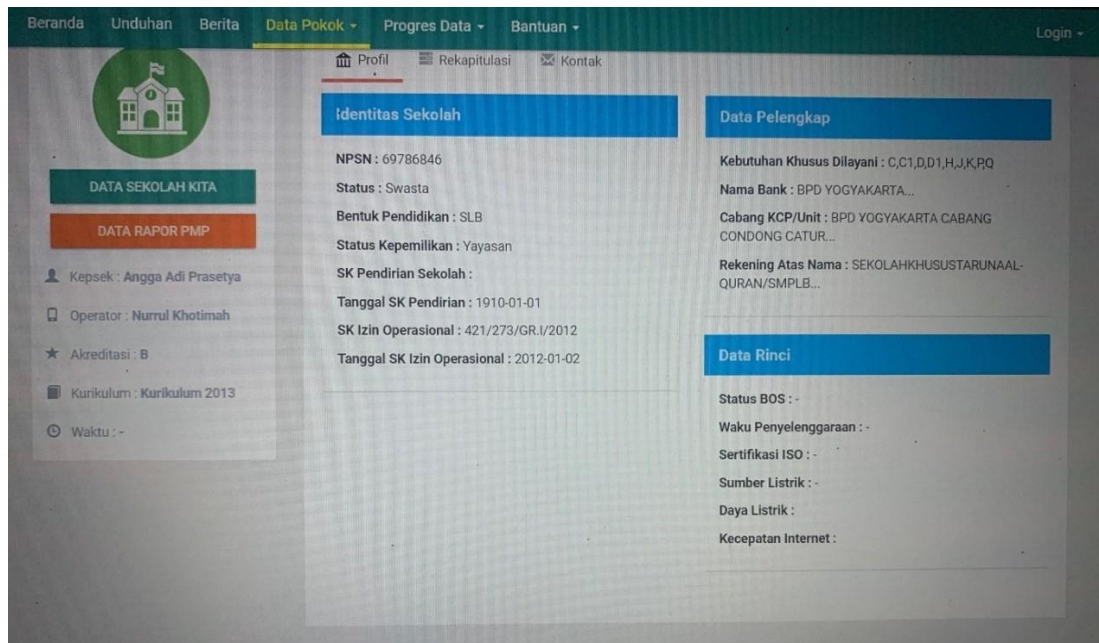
Beranda Unduhan Berita Data Pokok ▾ Progres Data ▾ Bantuan ▾ Login ▾

Profil Rekapitulasi Kontak

DATA SEKOLAH KITA

DATA RAPOR PMP

Kepsek : Angga Adi Prasetya

Operator : Nurrul Khotimah

Akreditasi : B

Kurikulum : Kurikulum 2013

Waktu : -

Identitas Sekolah

NPSN : 69786846

Status : Swasta

Bentuk Pendidikan : SLB

Status Kepemilikan : Yayasan

SK Pendirian Sekolah :

Tanggal SK Pendirian : 1910-01-01

SK Izin Operasional : 421/273/GR.I/2012

Tanggal SK Izin Operasional : 2012-01-02

Data Pelengkap

Kebutuhan Khusus Dilayani : C,C1,D,D1,H,J,K,P,Q

Nama Bank : BPD YOGYAKARTA...

Cabang KCP/Unit : BPD YOGYAKARTA CABANG CONDONG CATUR...

Rekening Atas Nama : SEKOLAHKHUSUSTARUNAAL-QURAN/SMPLB...

Data Rinci

Status BOS : -

Waku Penyelenggaraan : -

Sertifikasi ISO : -

Sumber Listrik : -

Daya Listrik :

Kecepatan Internet :